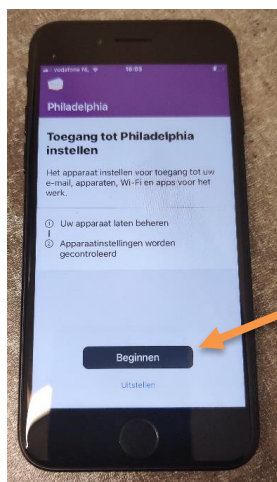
vodafone NL 16:03

Philadelphia

Toegang tot Philadelphia instellen

Het apparaat instellen voor toegang tot uw e-mail, apparaten, Wi-Fi en apps voor het werk.

Uw apparaat laten beheren

Apparaatinstellingen worden gecontroleerd

Beginnen

Uitstellen